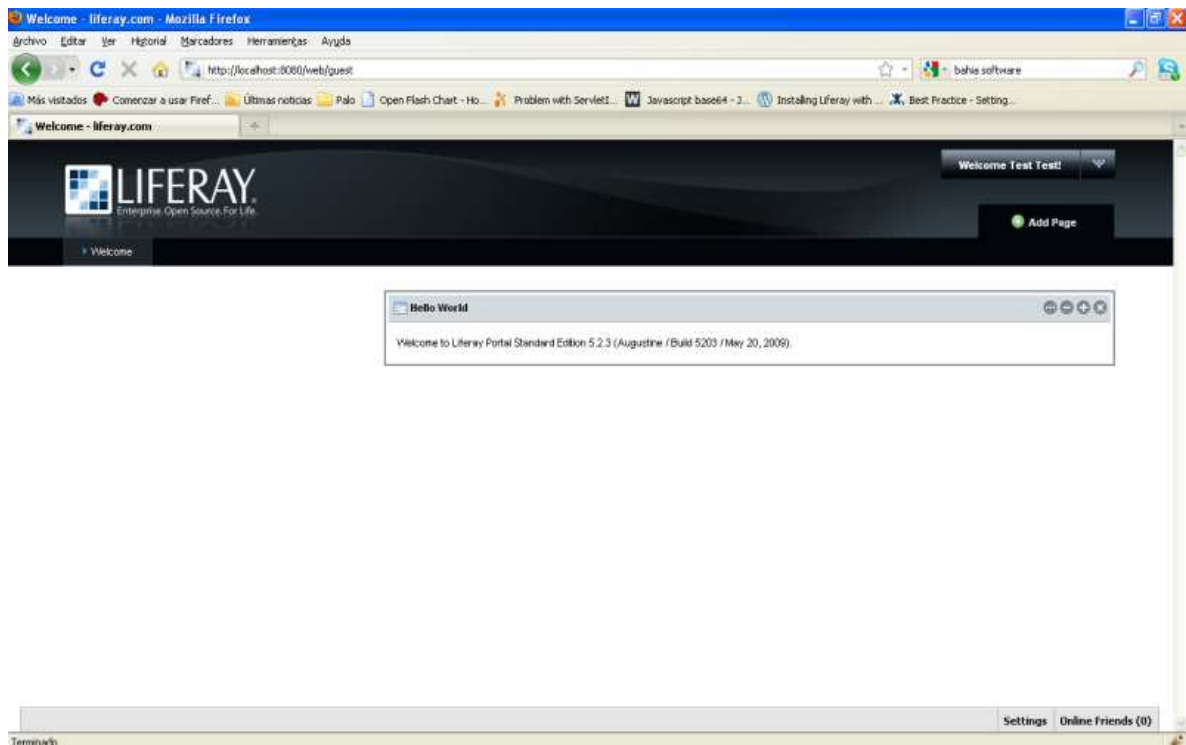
Welcome - liferay.com - Mozilla Firefox

Archivo Editar Ver Historial Marcadores Herramientas Ayuda

http://localhost:8080/web/guest

bahia software

Más visitados Comenzar a usar Firef... Últimas noticias Palo Open Flash Chart - Ho... Problem with ServletI... Javascript base64 - J... Installing Liferay with ... Best Practice - Setting...

Welcome - liferay.com

LIFERAY.
Enterprise. Open Source. For Life.

Welcome Test Test!

Add Page

Welcome

Hello World

Welcome to Liferay Portal Standard Edition 5.2.3 (Augustine / Build 5203 / May 20, 2009).

Settings Online Friends (0)

Terminado